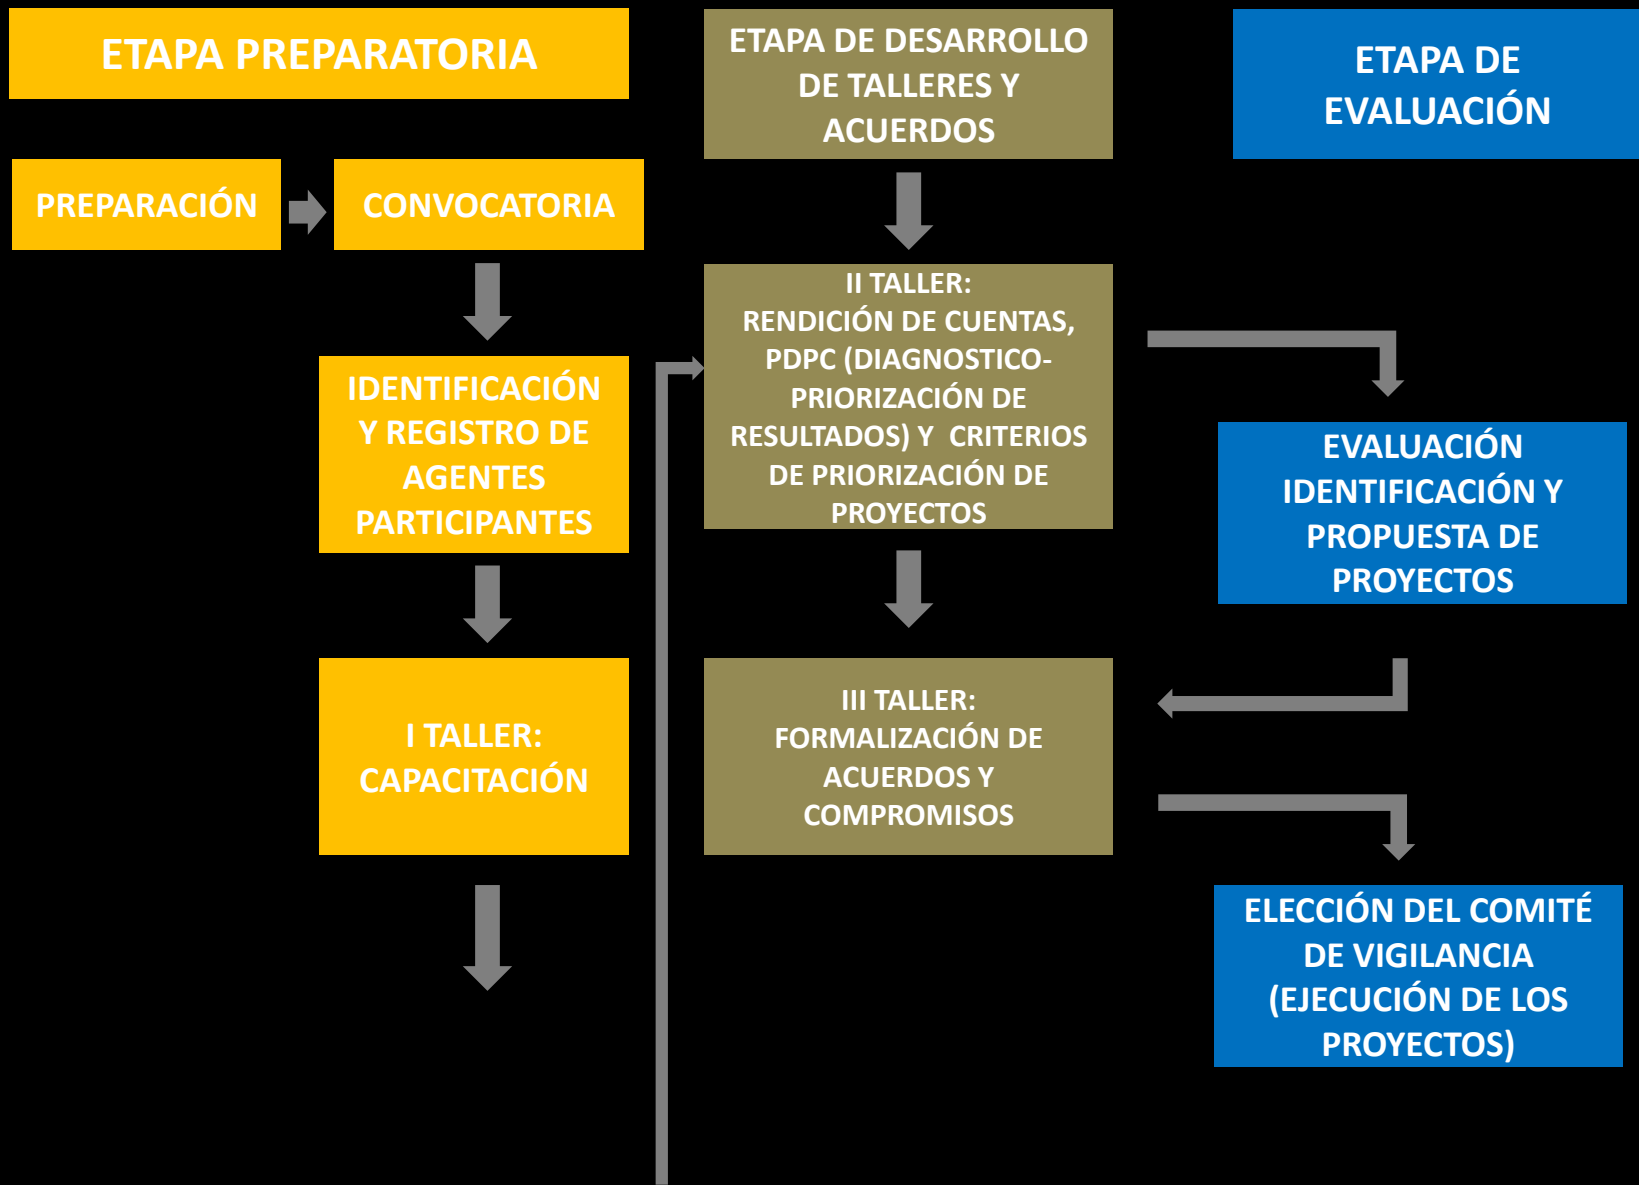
ETAPA PREPARATORIA

ETAPA DE DESARROLLO DE TALLERES Y ACUERDOS

ETAPA DE EVALUACIÓN

PREPARACIÓN

CONVOCATORIA

IDENTIFICACIÓN Y REGISTRO DE AGENTES PARTICIPANTES

I TALLER: CAPACITACIÓN

II TALLER: RENDICIÓN DE CUENTAS, PDPC (DIAGNOSTICO-PRIORIZACIÓN DE RESULTADOS) Y CRITERIOS DE PRIORIZACIÓN DE PROYECTOS

III TALLER: FORMALIZACIÓN DE ACUERDOS Y COMPROMISOS

EVALUACIÓN IDENTIFICACIÓN Y PROPUESTA DE PROYECTOS

ELECCIÓN DEL COMITÉ DE VIGILANCIA (EJECUCIÓN DE LOS PROYECTOS)